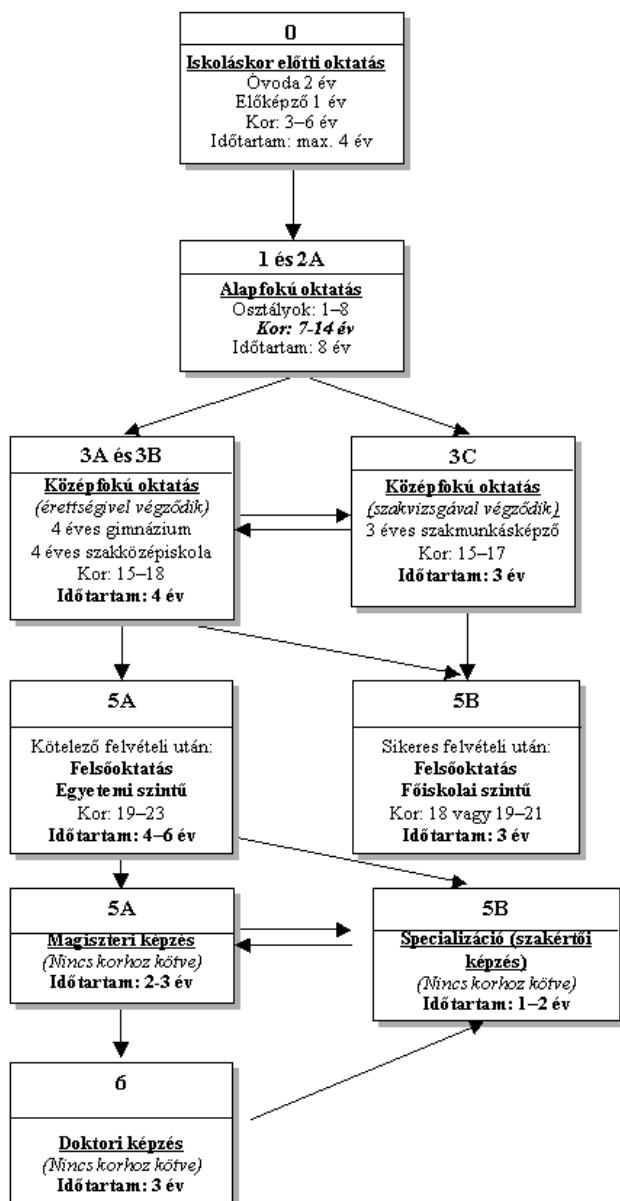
0

Iskoláskor előtti oktatás
Óvoda 2 év
Előképző 1 év
Kor: 3–6 év
Időtartam: max. 4 év

1 és 2A

Alapfokú oktatás
Osztályok: 1–8
Kor: 7-14 év
Időtartam: 8 év

3A és 3B

Középfokú oktatás
(érettségivel végződik)
4 éves gimnázium
4 éves szakközépiskola
Kor: 15–18
Időtartam: 4 év

3C

Középfokú oktatás
(szakvizsgával végződik)
3 éves szakmunkásképző
Kor: 15–17
Időtartam: 3 év

5A

Kötelező felvételi után:
Felsőoktatás
Egyetemi szintű
Kor: 19–23
Időtartam: 4–6 év

5B

Sikeres felvételi után:
Felsőoktatás
Főiskolai szintű
Kor: 18 vagy 19–21
Időtartam: 3 év

5A

Magiszteri képzés
(Nincs korhoz kötve)
Időtartam: 2-3 év

5B

Specializáció (szakértői képzés)
(Nincs korhoz kötve)
Időtartam: 1–2 év

6

Doktori képzés
(Nincs korhoz kötve)
Időtartam: 3 év